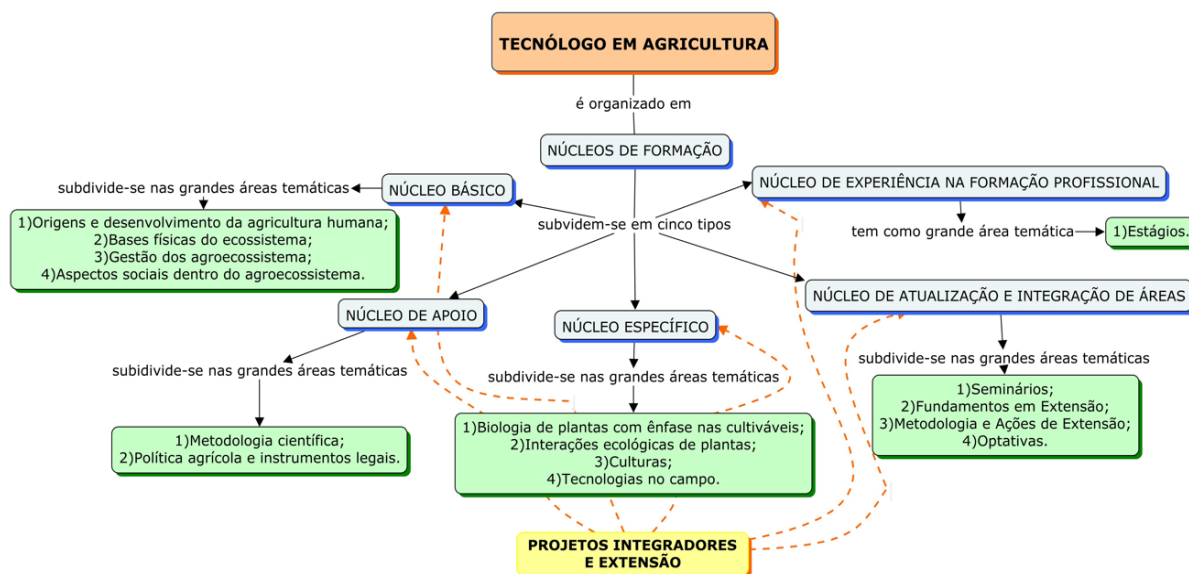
TECNÓLOGO EM AGRICULTURA

é organizado em

NÚCLEOS DE FORMAÇÃO

subvidem-se em cinco tipos

NÚCLEO BÁSICO

subdivide-se nas grandes áreas temáticas

1)Origens e desenvolvimento da agricultura humana;
2)Bases físicas do ecossistema;
3)Gestão dos agroecossistema;
4)Aspectos sociais dentro do agroecossistema.

NÚCLEO DE EXPERIÊNCIA NA FORMAÇÃO PROFISSIONAL

tem como grande área temática

1)Estágios.

NÚCLEO DE APOIO

subidivide-se nas grandes áreas temáticas

1)Metodologia científica;
2)Política agrícola e instrumentos legais.

NÚCLEO ESPECÍFICO

subdivide-se nas grandes áreas temáticas

1)Biologia de plantas com ênfase nas cultiváveis;
2)Interações ecológicas de plantas;
3)Culturas;
4)Tecnologias no campo.

NÚCLEO DE ATUALIZAÇÃO E INTEGRAÇÃO DE ÁREAS

subdivide-se nas grandes áreas temáticas

1)Seminários;
2)Fundamentos em Extensão;
3)Metodologia e Ações de Extensão;
4)Optativas.

PROJETOS INTEGRADORES E EXTENSÃO